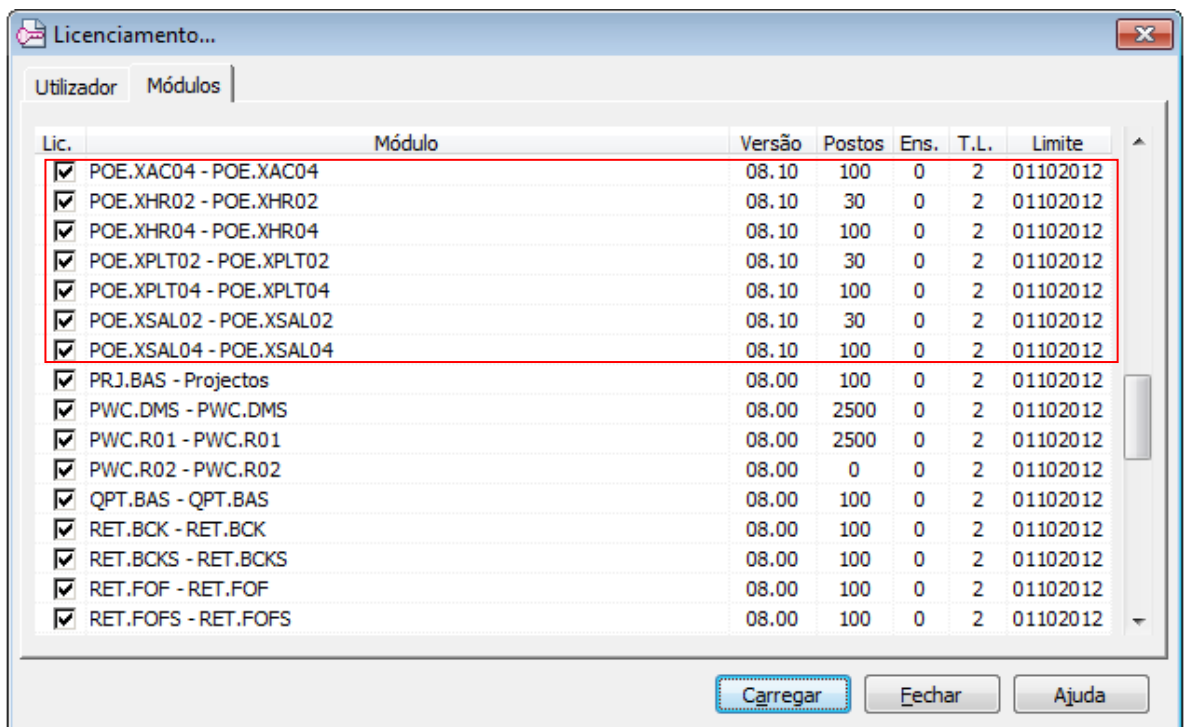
Licenciamento...

Utilizador Módulos

| Lic. | Módulo | Versão | Postos | Ens. | T.L. | Limite |
|---|---|---|---|---|---|---|
| ☑ | POE.XAC04 - POE.XAC04 | 08.10 | 100 | 0 | 2 | 01102012 |
| ☑ | POE.XHR02 - POE.XHR02 | 08.10 | 30 | 0 | 2 | 01102012 |
| ☑ | POE.XHR04 - POE.XHR04 | 08.10 | 100 | 0 | 2 | 01102012 |
| ☑ | POE.XPLT02 - POE.XPLT02 | 08.10 | 30 | 0 | 2 | 01102012 |
| ☑ | POE.XPLT04 - POE.XPLT04 | 08.10 | 100 | 0 | 2 | 01102012 |
| ☑ | POE.XSAL02 - POE.XSAL02 | 08.10 | 30 | 0 | 2 | 01102012 |
| ☑ | POE.XSAL04 - POE.XSAL04 | 08.10 | 100 | 0 | 2 | 01102012 |
| ☑ | PRJ.BAS - Projectos | 08.00 | 100 | 0 | 2 | 01102012 |
| ☑ | PWC.DMS - PWC.DMS | 08.00 | 2500 | 0 | 2 | 01102012 |
| ☑ | PWC.R01 - PWC.R01 | 08.00 | 2500 | 0 | 2 | 01102012 |
| ☑ | PWC.R02 - PWC.R02 | 08.00 | 0 | 0 | 2 | 01102012 |
| ☑ | QPT.BAS - QPT.BAS | 08.00 | 100 | 0 | 2 | 01102012 |
| ☑ | RET.BCK - RET.BCK | 08.00 | 100 | 0 | 2 | 01102012 |
| ☑ | RET.BCKS - RET.BCKS | 08.00 | 100 | 0 | 2 | 01102012 |
| ☑ | RET.FOF - RET.FOF | 08.00 | 100 | 0 | 2 | 01102012 |
| ☑ | RET.FOFS - RET.FOFS | 08.00 | 100 | 0 | 2 | 01102012 |

Carregar Fechar Ajuda